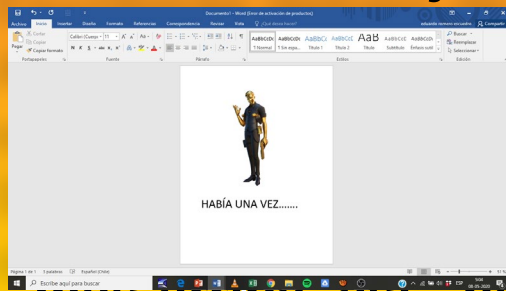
Documento1 - Word (Error de activación de productos)

Archivo Inicio Insertar Diseño Formato Referencias Correspondencia Revisar Vista ¿Qué desea hacer?

eduardo romero escudero Compartir

Pegar Cortar Copiar Copiar formato
Portapapeles

Calibri (Cuerpo 11
Fuente

Párrafo

AaBbCcDc ¶ Normal
AaBbCcDc ¶ Sin espa...
AaBbCc Título 1
AaBbCcC Título 2
AaB Título
AaBbCcC Subtítulo
AaBbCcDc Énfasis sutil
Estilos

Buscar
Reemplazar
Seleccionar
Edición

HABÍA UNA VEZ.......

Página 1 de 1 3 palabras Español (Chile)

Escribe aquí para buscar

ESP 9:06 08-05-2020